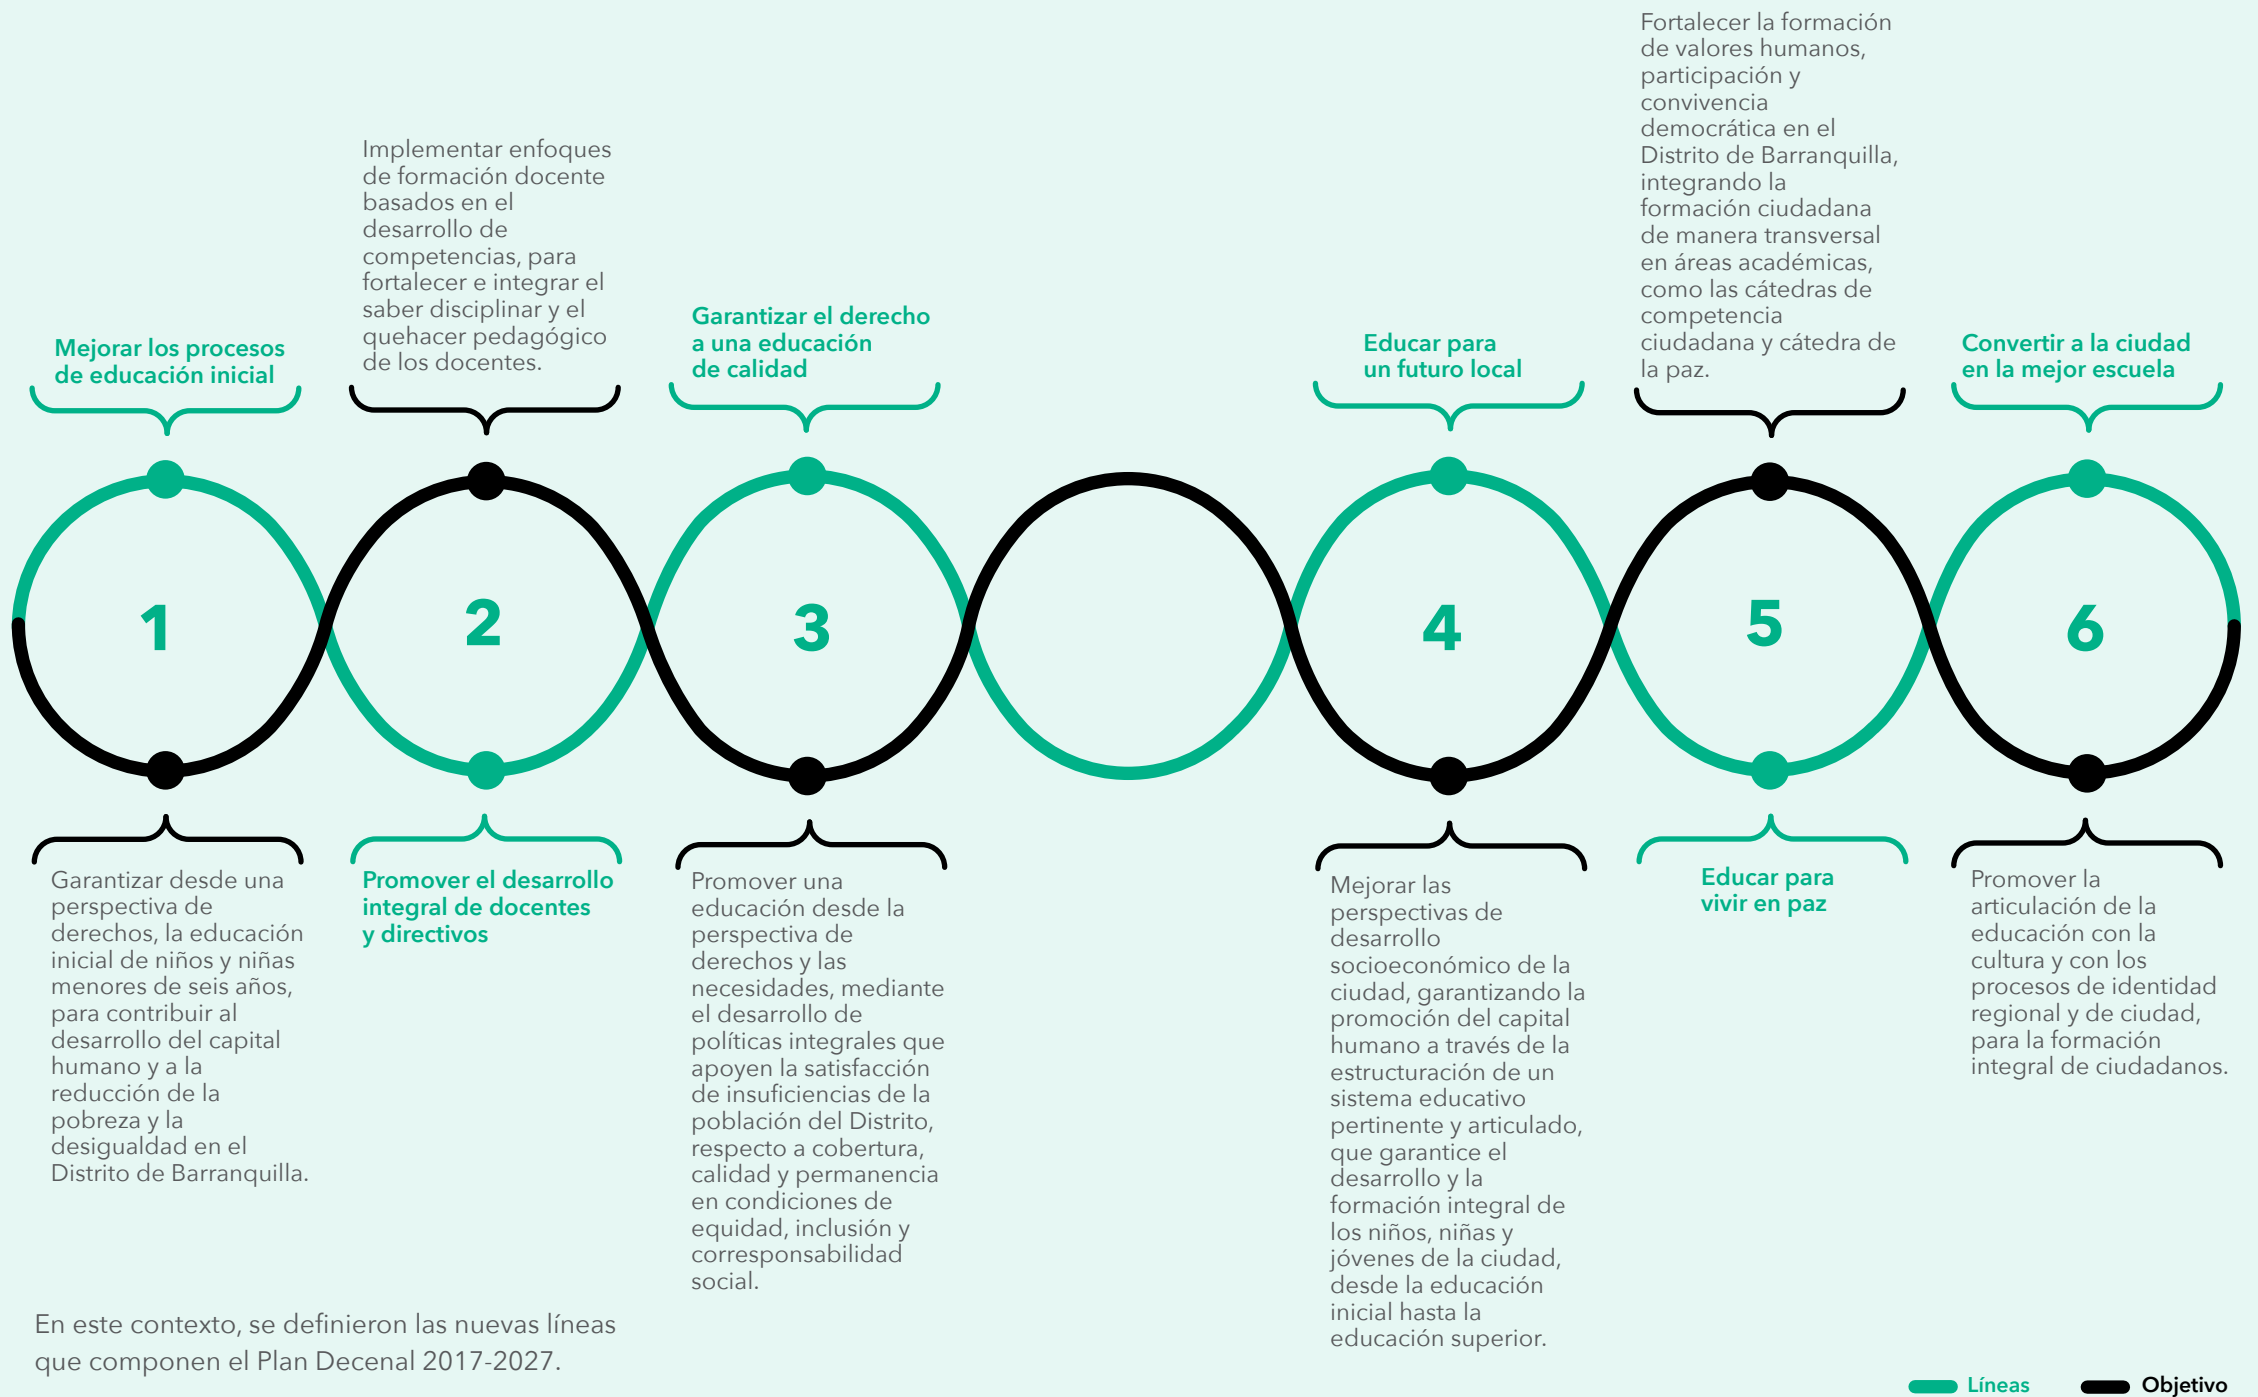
Fortalecer la formación de valores humanos, participación y convivencia democrática en el Distrito de Barranquilla, integrando la formación ciudadana de manera transversal en áreas académicas, como las cátedras de competencia ciudadana y cátedra de la paz.

Implementar enfoques de formación docente basados en el desarrollo de competencias, para fortalecer e integrar el saber disciplinar y el quehacer pedagógico de los docentes.

Mejorar los procesos de educación inicial

Garantizar el derecho a una educación de calidad

Educar para un futuro local

Convertir a la ciudad en la mejor escuela

1

2

3

4

5

6

Garantizar desde una perspectiva de derechos, la educación inicial de niños y niñas menores de seis años, para contribuir al desarrollo del capital humano y a la reducción de la pobreza y la desigualdad en el Distrito de Barranquilla.

Promover el desarrollo integral de docentes y directivos

Promover una educación desde la perspectiva de derechos y las necesidades, mediante el desarrollo de políticas integrales que apoyen la satisfacción de insuficiencias de la población del Distrito, respecto a cobertura, calidad y permanencia en condiciones de equidad, inclusión y corresponsabilidad social.

Mejorar las perspectivas de desarrollo socioeconómico de la ciudad, garantizando la promoción del capital humano a través de la estructuración de un sistema educativo pertinente y articulado, que garantice el desarrollo y la formación integral de los niños, niñas y jóvenes de la ciudad, desde la educación inicial hasta la educación superior.

Educar para vivir en paz

Promover la articulación de la educación con la cultura y con los procesos de identidad regional y de ciudad, para la formación integral de ciudadanos.

En este contexto, se definieron las nuevas líneas que componen el Plan Decenal 2017-2027.

Líneas

Objetivo